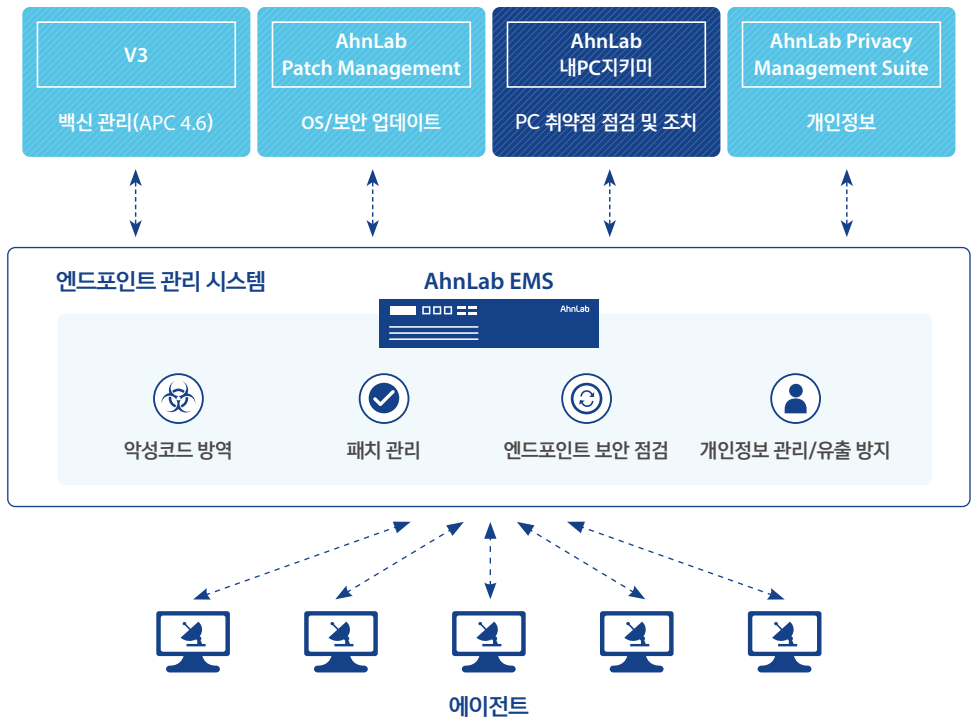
V3

백신 관리(APC 4.6)

AhnLab Patch Management

OS/보안 업데이트

AhnLab 내PC지키미

PC 취약점 점검 및 조치

AhnLab Privacy Management Suite

개인정보

엔드포인트 관리 시스템

AhnLab EMS

AhnLab

악성코드 방역

패치 관리

엔드포인트 보안 점검

개인정보 관리/유출 방지

에이전트